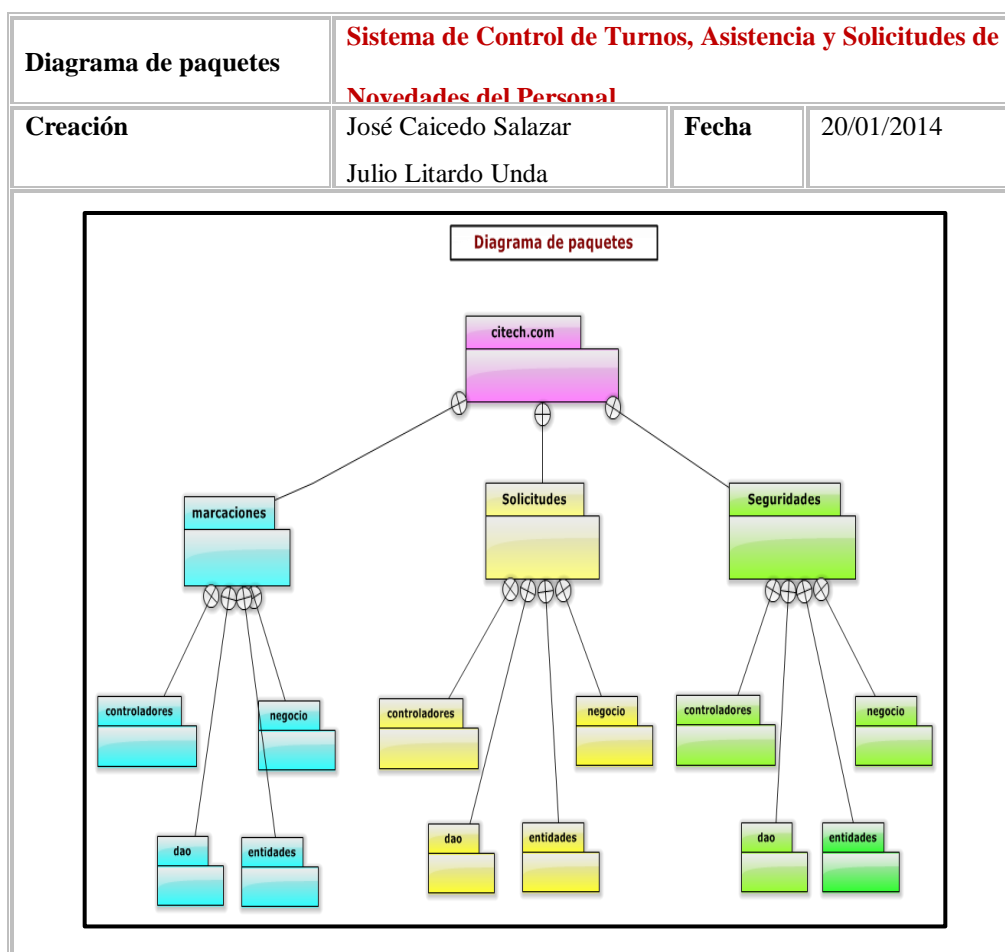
| Diagrama de paquetes | Sistema de Control de Turnos, Asistencia y Solicitudes de Novedades del Personal | | |
|---|---|---|---|
| Creación | José Caicedo Salazar Julio Litardo Unda | Fecha | 20/01/2014 |

Diagrama de paquetes

citech.com

marcaciones

Solicitudes

Seguridades

controladores

negocio

dao

entidades

controladores

negocio

dao

entidades

controladores

negocio

dao

entidades